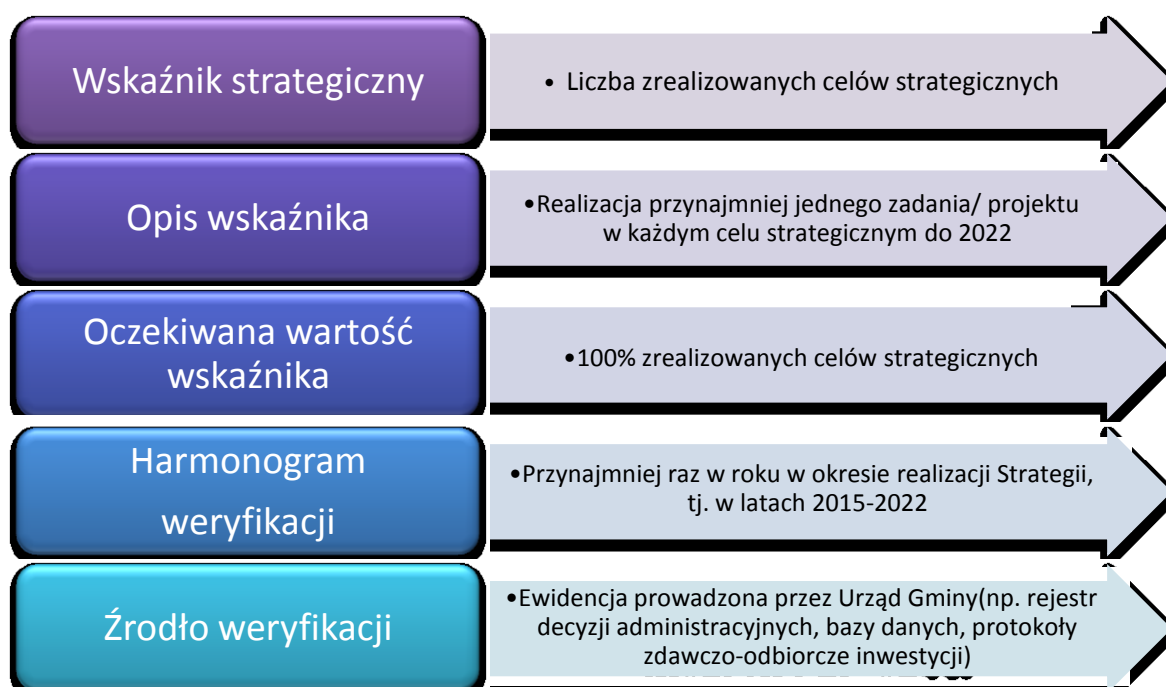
Wskaźnik strategiczny

• Liczba zrealizowanych celów strategicznych

Opis wskaźnika

•Realizacja przynajmniej jednego zadania/ projektu w każdym celu strategicznym do 2022

Oczekiwana wartość wskaźnika

•100% zrealizowanych celów strategicznych

Harmonogram weryfikacji

•Przynajmniej raz w roku w okresie realizacji Strategii, tj. w latach 2015-2022

Źródło weryfikacji

•Ewidencja prowadzona przez Urząd Gminy(np. rejestr decyzji administracyjnych, bazy danych, protokoły zdawczo-odbiorcze inwestycji)